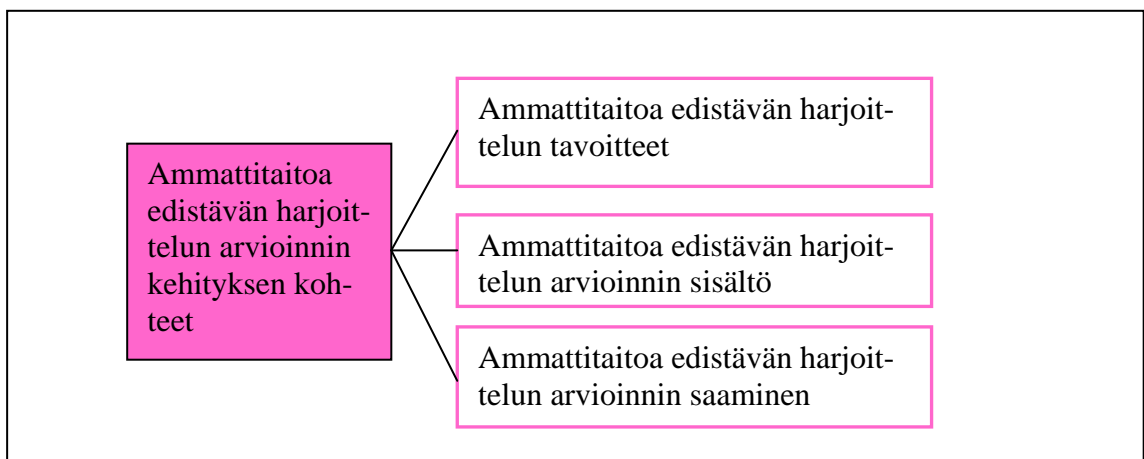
Ammattitaitoa edistävän harjoittelun arvioinnin kehityksen kohteet

Ammattitaitoa edistävän harjoittelun tavoitteet

Ammattitaitoa edistävän harjoittelun arvioinnin sisältö

Ammattitaitoa edistävän harjoittelun arvioinnin saaminen